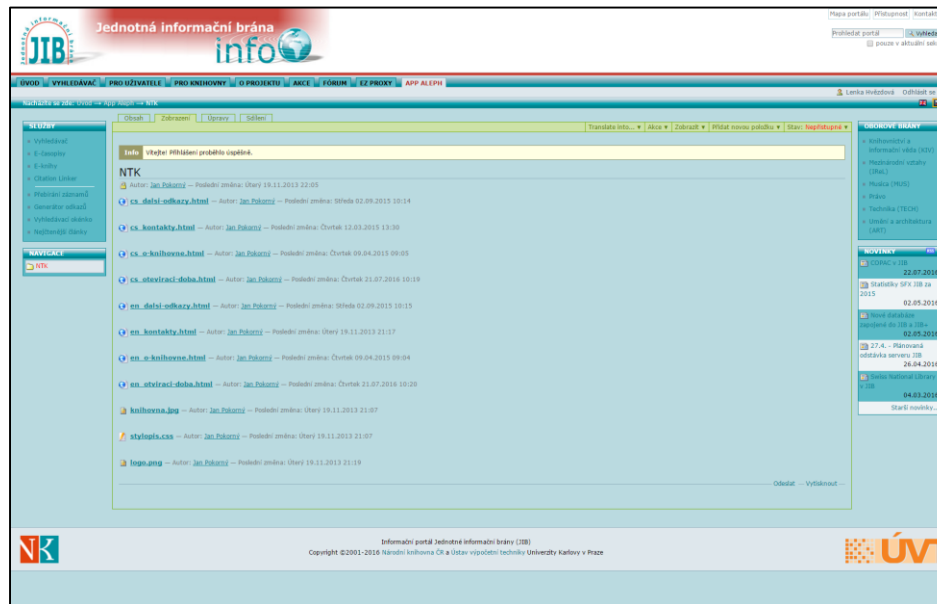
Jednotná informační brána
JIB
info

Mapa portálu Přístupnost Kontakt
Prohledat portál Vyhleda
pouze v aktuální sek

ÚVOD VYHLEDÁVAČ PRO UŽIVATELE PRO KNIHOVNY O PROJEKTU AKCE FÓRUM EZ PROXY APP ALEPH

Nacházíte se zde: Úvod → App Aleph → NTK

Lenka Hvězdová Odhlásit se

SLUŽBY
» Vyhledávač
» E-časopisy
» E-knihy
» Citation Linker
» Přetřídit záznamů
» Generátor odkazů
» Vyhledávací okénko
» Nejčtenější články

NAVIGACE
NTK

Obsah Zobrazení Úpravy Sdílení

Translate into... Akce Zobrazit Přidat novou položku Stav: Nepřístupné

Info Vítejte! Přihlášení proběhlo úspěšně.

NTK
Autor: Jan Pokorný — Poslední změna: Úterý 19.11.2013 22:05

cs_dalsi-odkazy.html — Autor: Jan Pokorný — Poslední změna: Středa 02.09.2015 10:14

cs_kontakty.html — Autor: Jan Pokorný — Poslední změna: Čtvrtek 12.03.2015 13:30

cs_o-knihovne.html — Autor: Jan Pokorný — Poslední změna: Čtvrtek 09.04.2015 09:05

cs_oteviraci-doba.html — Autor: Jan Pokorný — Poslední změna: Čtvrtek 21.07.2016 10:19

en_dalsi-odkazy.html — Autor: Jan Pokorný — Poslední změna: Středa 02.09.2015 10:15

en_kontakty.html — Autor: Jan Pokorný — Poslední změna: Úterý 19.11.2013 21:17

en_o-knihovne.html — Autor: Jan Pokorný — Poslední změna: Čtvrtek 09.04.2015 09:04

en_oteviraci-doba.html — Autor: Jan Pokorný — Poslední změna: Čtvrtek 21.07.2016 10:20

knihovna.jpg — Autor: Jan Pokorný — Poslední změna: Úterý 19.11.2013 21:57

stylopis.css — Autor: Jan Pokorný — Poslední změna: Úterý 19.11.2013 21:07

logo.png — Autor: Jan Pokorný — Poslední změna: Úterý 19.11.2013 21:19

Odeslat — Vytisknout

OBOROVÉ BRÁNY
» Knihovnictví a informační věda (KIV)
» Mezinárodní vztahy (IRel)
» Hudba (MUS)
» Právo
» Technika (TECH)
» Umění a architektura (ART)

NOVINKY
CORAC v JIB 22.07.2016
Statistiky SFX JIB za 2015 02.05.2016
Nové databáze zapojené do JIB a JIB+ 02.05.2016
27.4. - Plánovaná odstávka serveru JIB 26.04.2016
Swiss National Library v JIB 04.03.2016
Starší novinky...

NK
Informační portál Jednotné informační brány (JIB)
Copyright ©2001-2016 Národní knihovna ČR a Ústav výpočetní techniky Univerzity Karlovy v Praze
ÚV